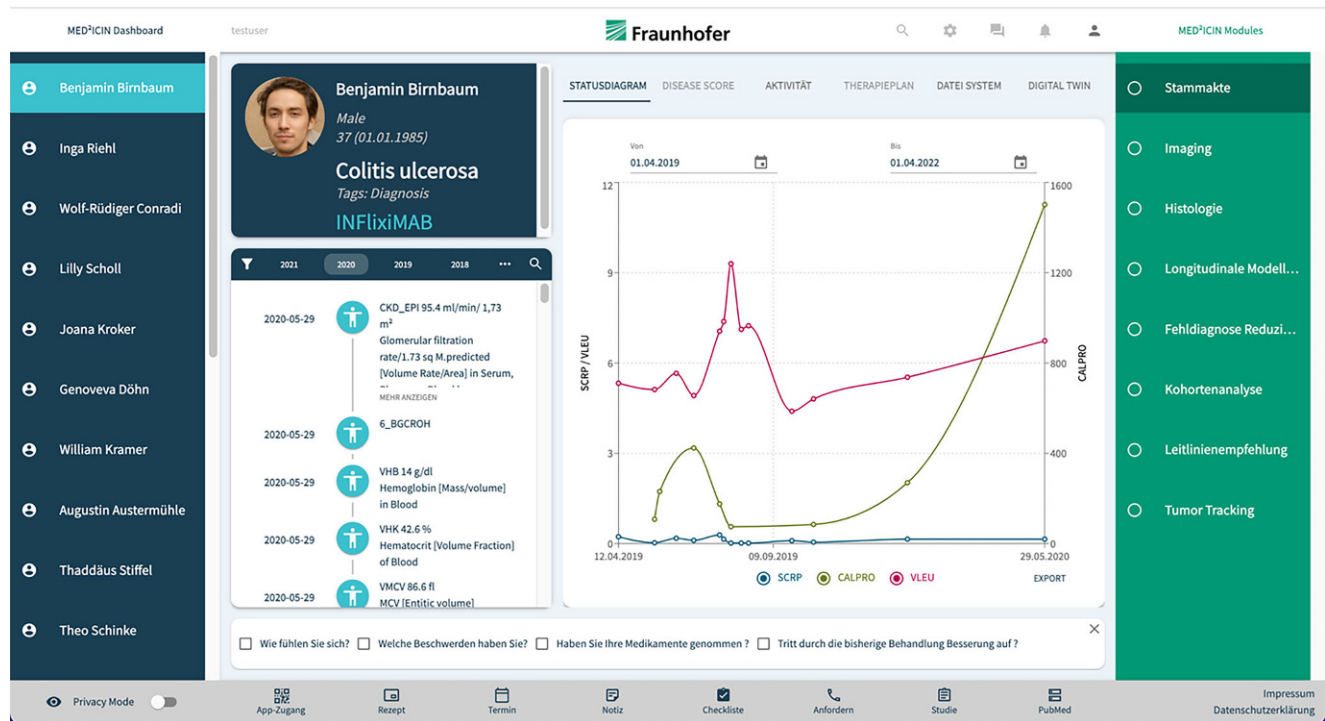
MED²ICIN Dashboard testuser Fraunhofer MED²ICIN Modules

Benjamin Birnbaum
Inga Riehl
Wolf-Rüdiger Conradi
Lilly Scholl
Joana Kroker
Genoveva Döhn
William Kramer
Augustin Austermühle
Thaddäus Stiffel
Theo Schinke

Benjamin Birnbaum
Male
37 (01.01.1985)
Colitis ulcerosa
Tags: Diagnosis
INFlixiMAB

2021 2020 2019 2018 ···

2020-05-29 CKD_EPI 95.4 ml/min/ 1,73 m²
Glomerular filtration rate/1.73 sq M.predicted [Volume Rate/Area] in Serum,
MEHR ANZEIGEN

2020-05-29 6_BGCROH

2020-05-29 VHB 14 g/dl
Hemoglobin [Mass/volume] in Blood

2020-05-29 VHK 42.6 %
Hematocrit [Volume Fraction] of Blood

2020-05-29 VMCV 86.6 fl
MCV [Entitic volume]

STATUSDIAGRAM DISEASE SCORE AKTIVITÄT THERAPIEPLAN DATEI SYSTEM DIGITAL TWIN

Von 01.04.2019
Bis 01.04.2022

SCRP / VLEU
12
9
6
3
0

CALPRO
1600
1200
800
400
0

12.04.2019 09.09.2019 29.05.2020

SCRP CALPRO VLEU EXPORT

Wie fühlen Sie sich? Welche Beschwerden haben Sie? Haben Sie Ihre Medikamente genommen ? Tritt durch die bisherige Behandlung Besserung auf ?

Stammakte
Imaging
Histologie
Longitudinale Modell...
Fehldiagnose Reduzi...
Kohortenanalyse
Leitlinienempfehlung
Tumor Tracking

Privacy Mode App-Zugang Rezept Termin Notiz Checkliste Anfordern Studie PubMed Impressum Datenschutzerklärung